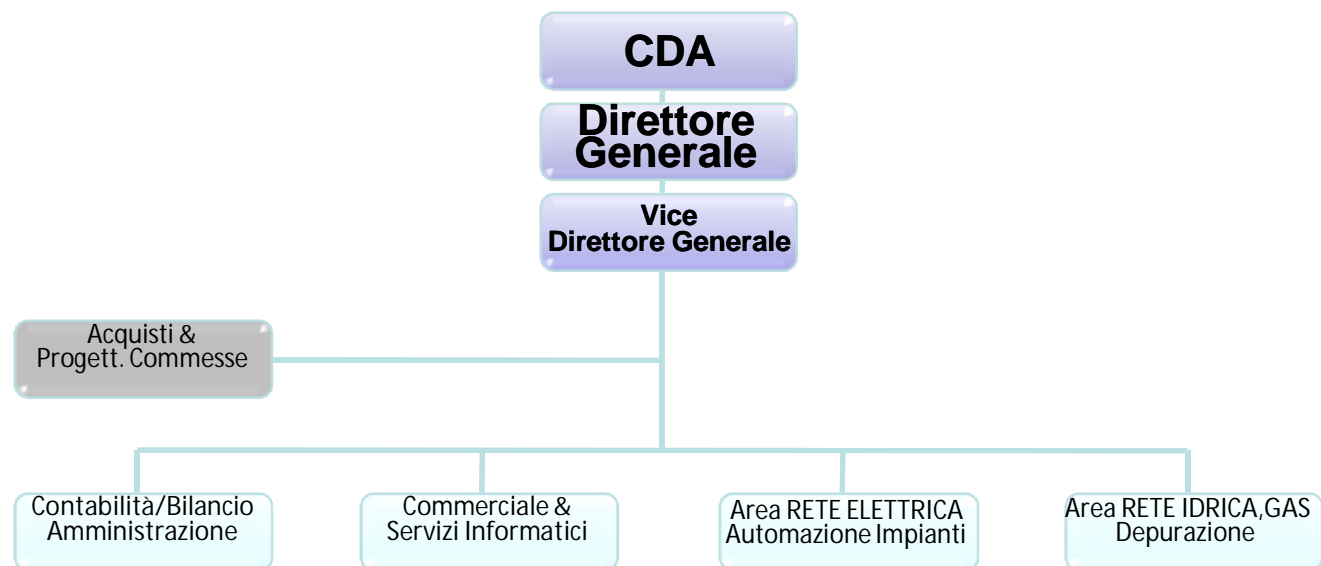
CDA

Direttore Generale

Vice Direttore Generale

Acquisti & Progett. Commesse

Contabilità/Bilancio Amministrazione

Commerciale & Servizi Informatici

Area RETE ELETTRICA Automazione Impianti

Area RETE IDRICA,GAS Depurazione